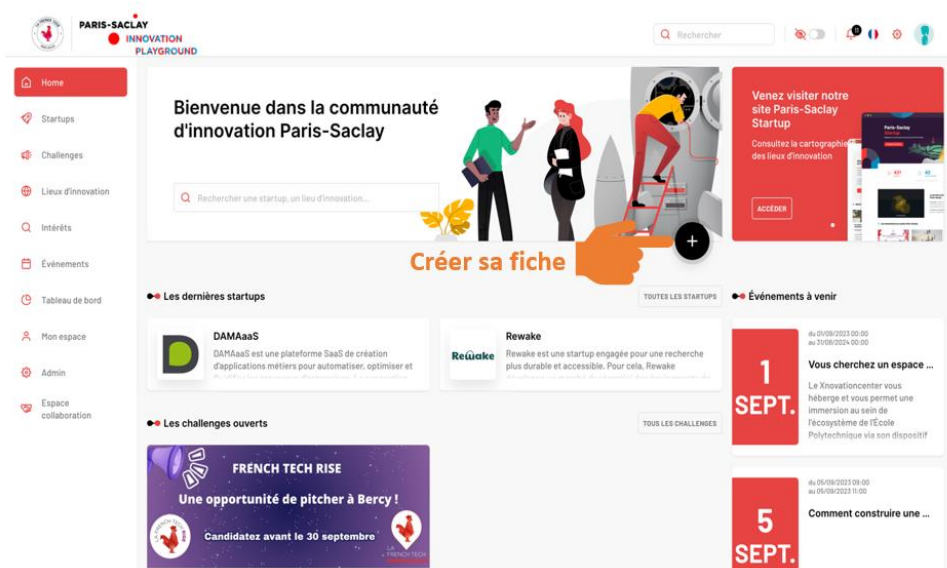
PARIS-SACLAY
INNOVATION PLAYGROUND

Rechercher

Home
Startups
Challenges
Lieux d'innovation
Intérêts
Événements
Tableau de bord
Mon espace
Admin
Espace collaboration

Bienvenue dans la communauté d'innovation Paris-Saclay

Rechercher une startup, un lieu d'innovation...

Créer sa fiche

Venez visiter notre site Paris-Saclay Startup

Consultez la cartographie des lieux d'innovation

ACCÉDER

Les dernières startups

TOUTES LES STARTUPS

DAMAaaS
DAMAaaS est une plateforme SaaS de création d'applications métiers pour automatiser, optimiser et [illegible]

Rewake
Rewake est une startup engagée pour une recherche plus durable et accessible. Pour cela, Rewake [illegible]

Les challenges ouverts

TOUS LES CHALLENGES

FRENCH TECH RISE
Une opportunité de pitcher à Bercy !
Candidatez avant le 30 septembre

Événements à venir

du 01/09/2023 00:00
au 31/08/2024 00:00
1 SEPT.
Vous cherchez un espace ...
Le Xnovationcenter vous héberge et vous permet une immersion au sein de l'écosystème de l'École Polytechnique via son dispositif

du 05/09/2023 09:00
au 05/09/2023 11:00
5 SEPT.
Comment construire une ...